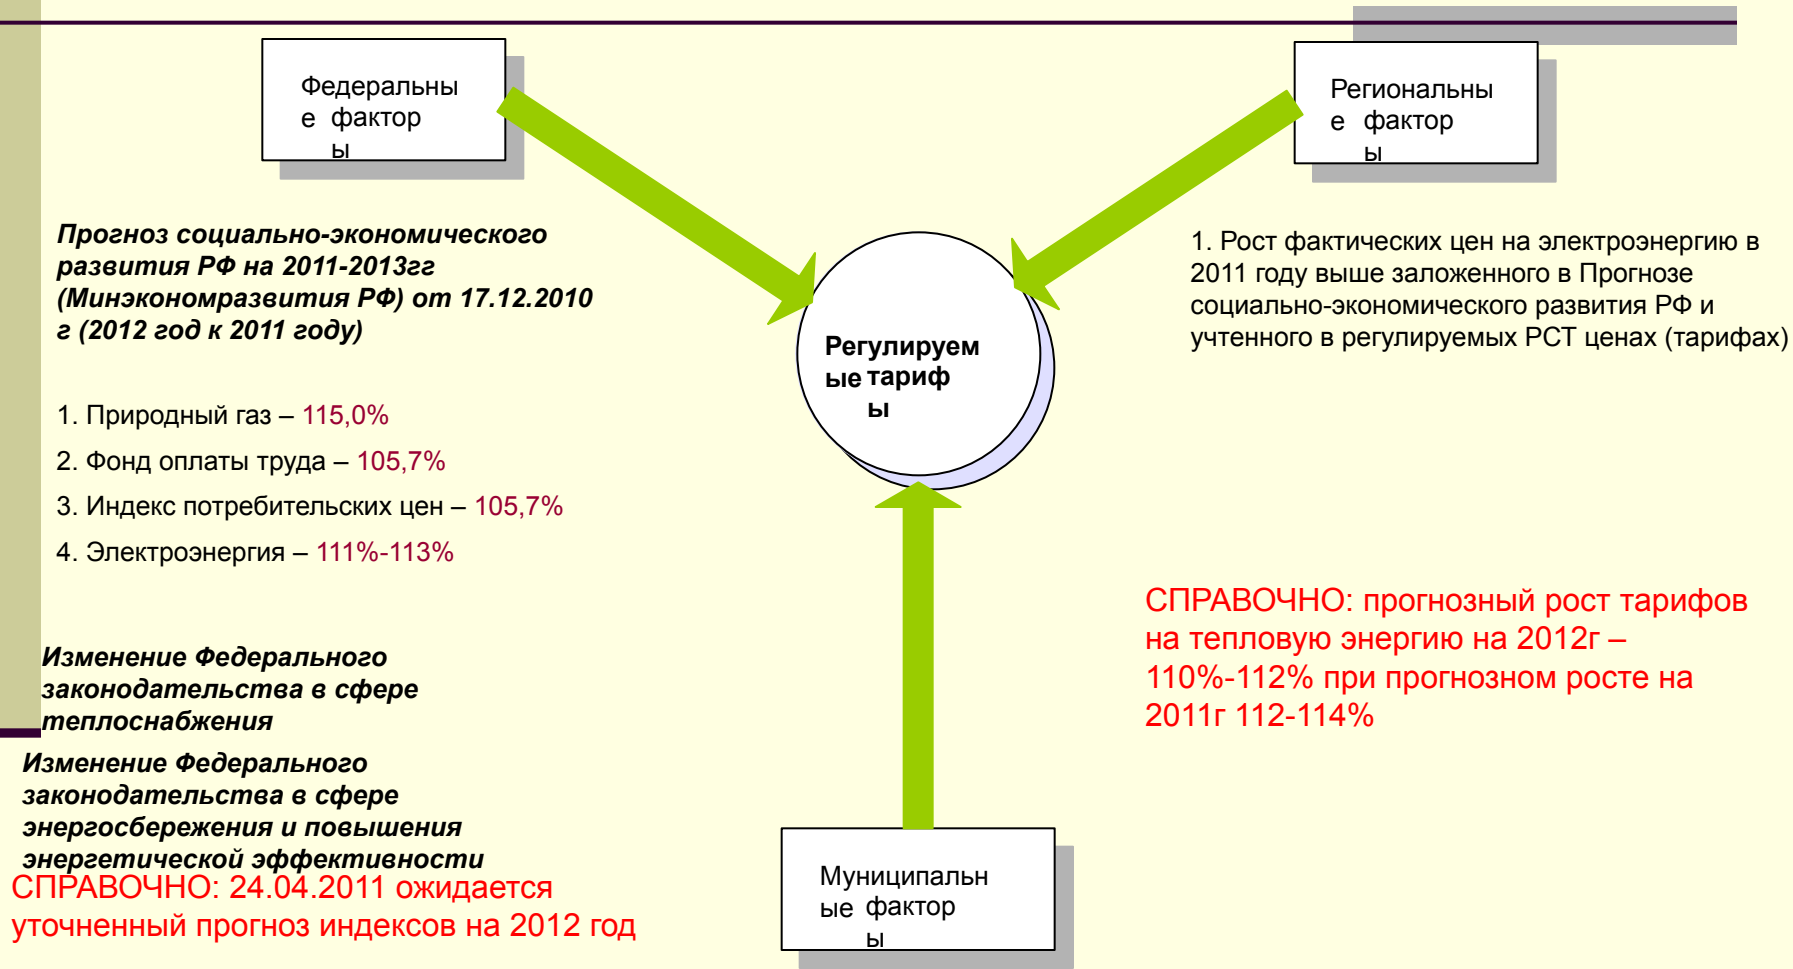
Федеральные факторы

Региональные факторы

Прогноз социально-экономического развития РФ на 2011-2013гг (Минэкономразвития РФ) от 17.12.2010 г (2012 год к 2011 году)

Регулируемые тарифы

1. Рост фактических цен на электроэнергию в 2011 году выше заложенного в Прогнозе социально-экономического развития РФ и учтенного в регулируемых РСТ ценах (тарифах)

1. Природный газ – 115,0%

2. Фонд оплаты труда – 105,7%

3. Индекс потребительских цен – 105,7%

4. Электроэнергия – 111%-113%

СПРАВОЧНО: прогнозный рост тарифов на тепловую энергию на 2012г – 110%-112% при прогнозном росте на 2011г 112-114%

Изменение Федерального законодательства в сфере теплоснабжения

Изменение Федерального законодательства в сфере энергосбережения и повышения энергетической эффективности

СПРАВОЧНО: 24.04.2011 ожидается уточненный прогноз индексов на 2012 год

Муниципальные факторы